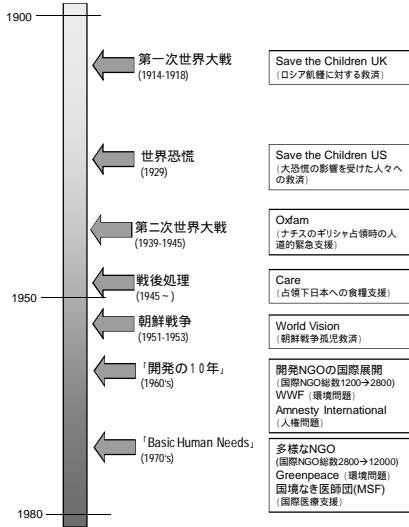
1900

第一次世界大戦
(1914-1918)

Save the Children UK
(ロシア飢饉に対する救済)

世界恐慌
(1929)

Save the Children US
(大恐慌の影響を受けた人々への救済)

第二次世界大戦
(1939-1945)

Oxfam
(ナチスのギリシャ占領時の人道的緊急支援)

戦後処理
(1945～)

Care
(占領下日本への食糧支援)

1950

朝鮮戦争
(1951-1953)

World Vision
(朝鮮戦争孤児救済)

「開発の10年」
(1960's)

開発NGOの国際展開
(国際NGO総数1200→2800)
WWF (環境問題)
Amnesty International
(人権問題)

「Basic Human Needs」
(1970's)

多様なNGO
(国際NGO総数2800→12000)
Greenpeace (環境問題)
国境なき医師団(MSF)
(国際医療支援)

1980